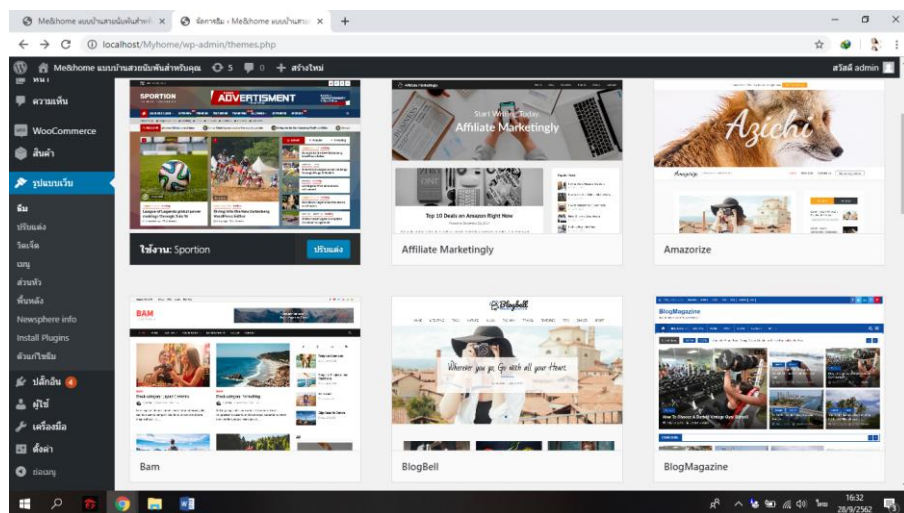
Me&home แบบบ้านสวยนับพันสำหรั ×
จัดการธีม ‹ Me&home แบบบ้านสวย ×
+
localhost/Myhome/wp-admin/themes.php
Me&home แบบบ้านสวยนับพันสำหรับคุณ 5 0 + สร้างใหม่
สวัสดี admin
หน้า
ความเห็น
WooCommerce
สินค้า
รูปแบบเว็บ
ธีม
ปรับแต่ง
วิดเจ็ต
เมนู
ส่วนหัว
พื้นหลัง
Newsphere info
Install Plugins
ตัวแก้ไขธีม
ปลั๊กอิน 4
ผู้ใช้
เครื่องมือ
ตั้งค่า
ย่อเมนู
SPORTION
ADVERTISMENT
ใช้งาน: Sportion
ปรับแต่ง
Start Writing Today
Affiliate Marketingly
Top 10 Deals on Amazon Right Now
Affiliate Marketingly
Azichi
Amazorize
BAM
Bam
BlogBell
Wherever you go, Go with all your Heart.
BlogBell
BlogMagazine
How To Choose A Perfect Vintage Gym Shoes
BlogMagazine
16:32
28/9/2562